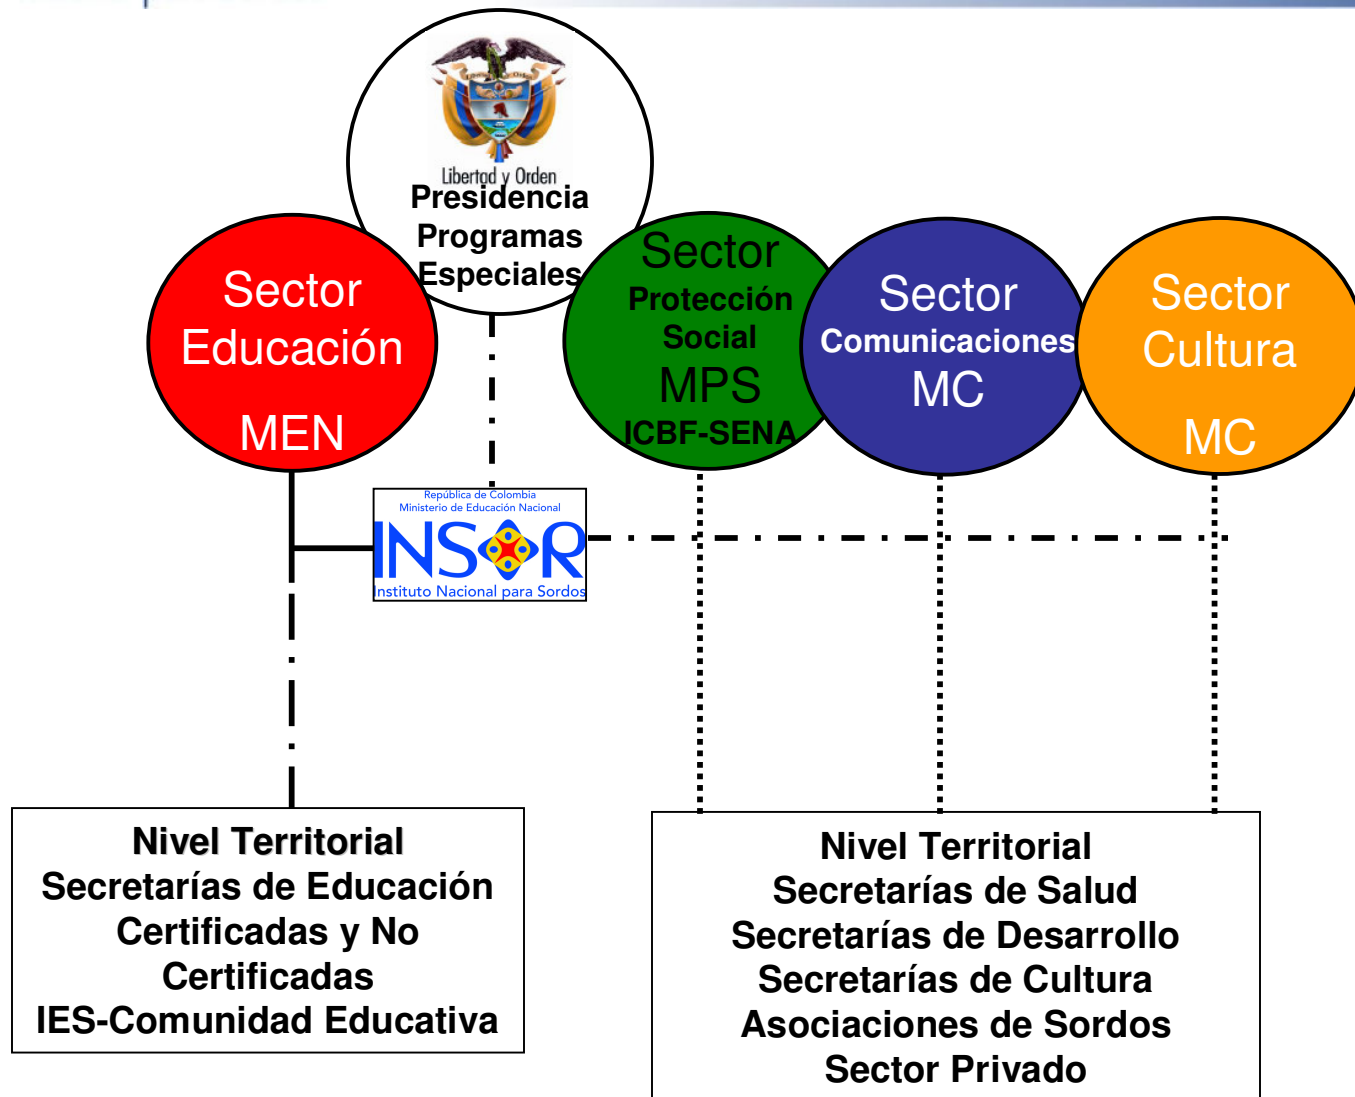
Libertad y Orden
Presidencia
Programas
Especiales

Sector
Educación
MEN

Sector
Protección
Social
MPS
ICBF-SENA

Sector
Comunicaciones
MC

Sector
Cultura
MC

República de Colombia
Ministerio de Educación Nacional
INSOR
Instituto Nacional para Sordos

Nivel Territorial
Secretarías de Educación
Certificadas y No
Certificadas
IES-Comunidad Educativa

Nivel Territorial
Secretarías de Salud
Secretarías de Desarrollo
Secretarías de Cultura
Asociaciones de Sordos
Sector Privado